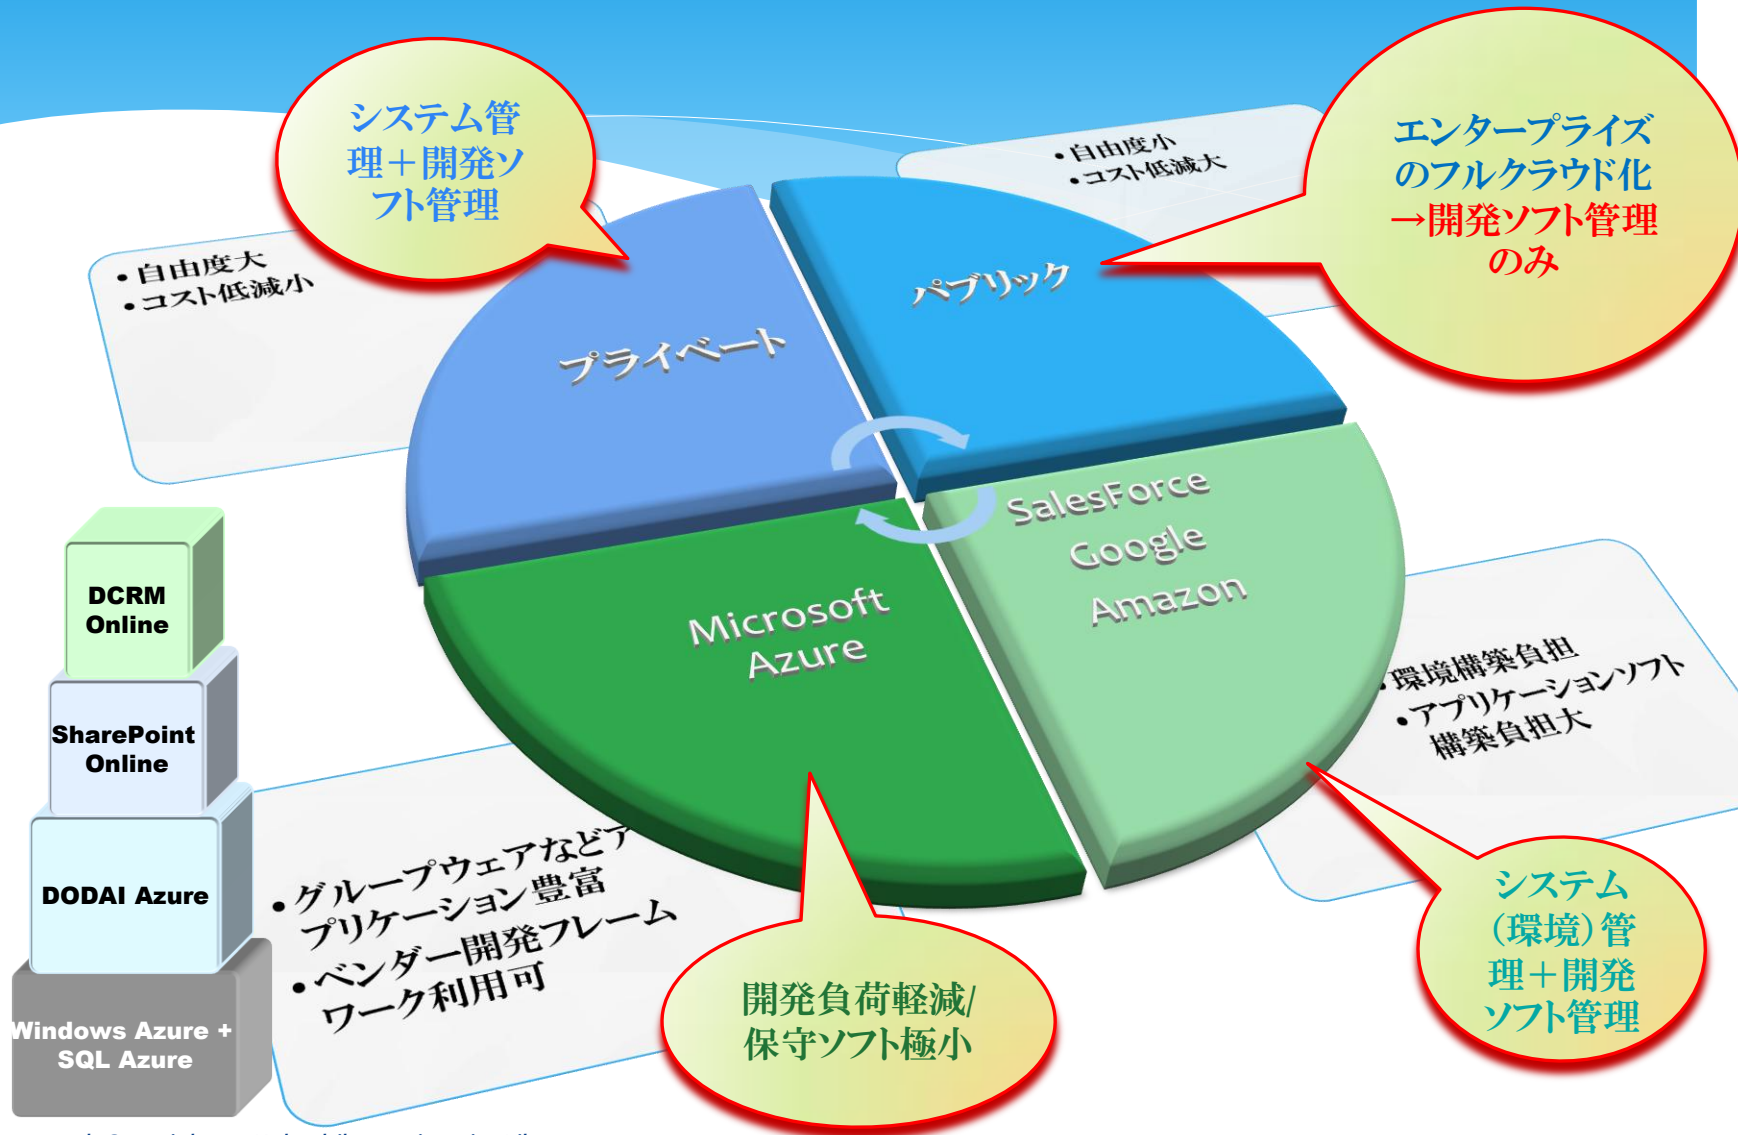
システム管理＋開発ソフト管理

•自由度大
•コスト低減小

プライベート

•自由度小
•コスト低減大

パブリック

エンタープライズのフルクラウド化
→開発ソフト管理のみ

SalesForce
Google
Amazon

Microsoft Azure

DCRM Online

SharePoint Online

DODAI Azure

Windows Azure + SQL Azure

•グループウェアなどアプリケーション豊富
•ベンダー開発フレームワーク利用可

開発負荷軽減/保守ソフト極小

•環境構築負担
•アプリケーションソフト構築負担大

システム（環境）管理＋開発ソフト管理